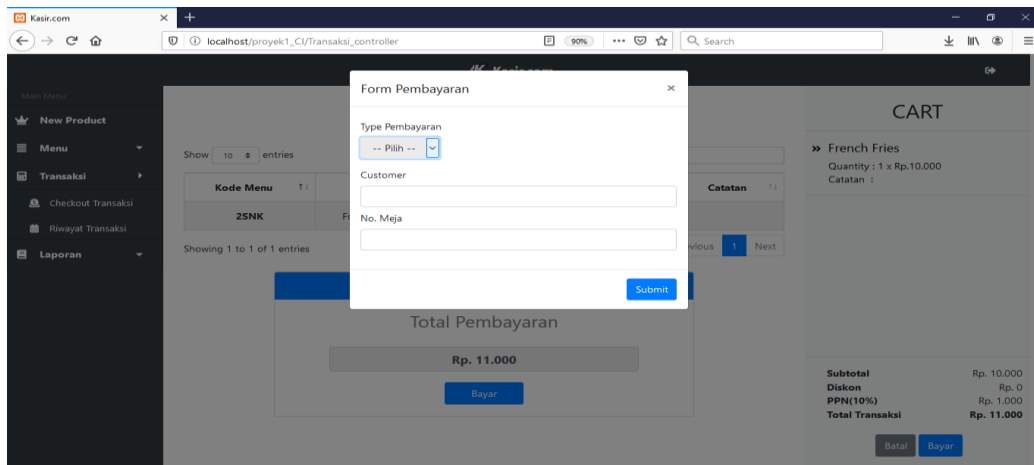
Kasir.com

localhost/proyek1_CI/Transaksi_controller

90%

Search

Main Menu

New Product

Menu

Transaksi

Checkout Transaksi

Riwayat Transaksi

Laporan

Show 10 entries

| Kode Menu | Fr | Catatan |
|---|---|---|
| 2SNK | Fr | |

Showing 1 to 1 of 1 entries

vious 1 Next

Form Pembayaran

×

Type Pembayaran

-- Pilih --

Customer

No. Meja

Submit

Total Pembayaran

Rp. 11.000

Bayar

CART

» French Fries

Quantity : 1 x Rp.10.000

Catatan :

Subtotal Rp. 10.000

Diskon Rp. 0

PPN(10%) Rp. 1.000

Total Transaksi Rp. 11.000

Batal Bayar